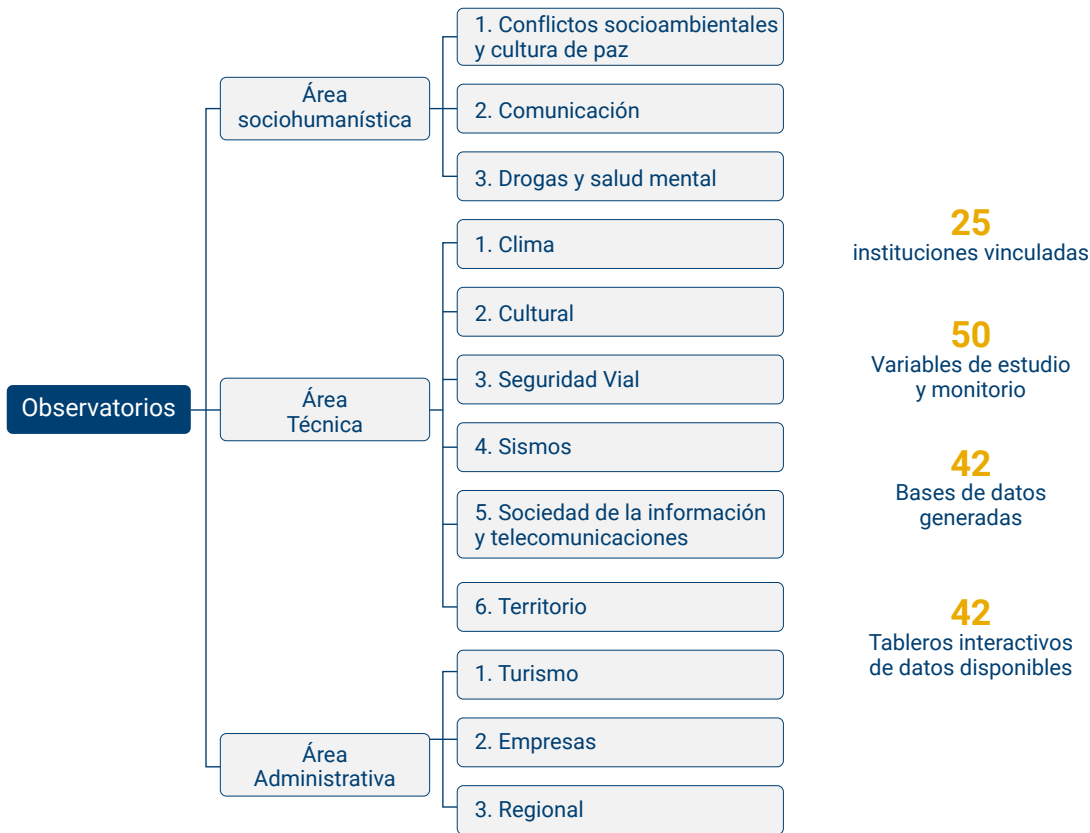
Observatorios

Área sociohumanística

1. Conflictos socioambientales y cultura de paz

2. Comunicación

3. Drogas y salud mental

Área Técnica

1. Clima

2. Cultural

3. Seguridad Vial

4. Sismos

5. Sociedad de la información y telecomunicaciones

6. Territorio

Área Administrativa

1. Turismo

2. Empresas

3. Regional

25
instituciones vinculadas

50
Variables de estudio y monitorio

42
Bases de datos generadas

42
Tableros interactivos de datos disponibles